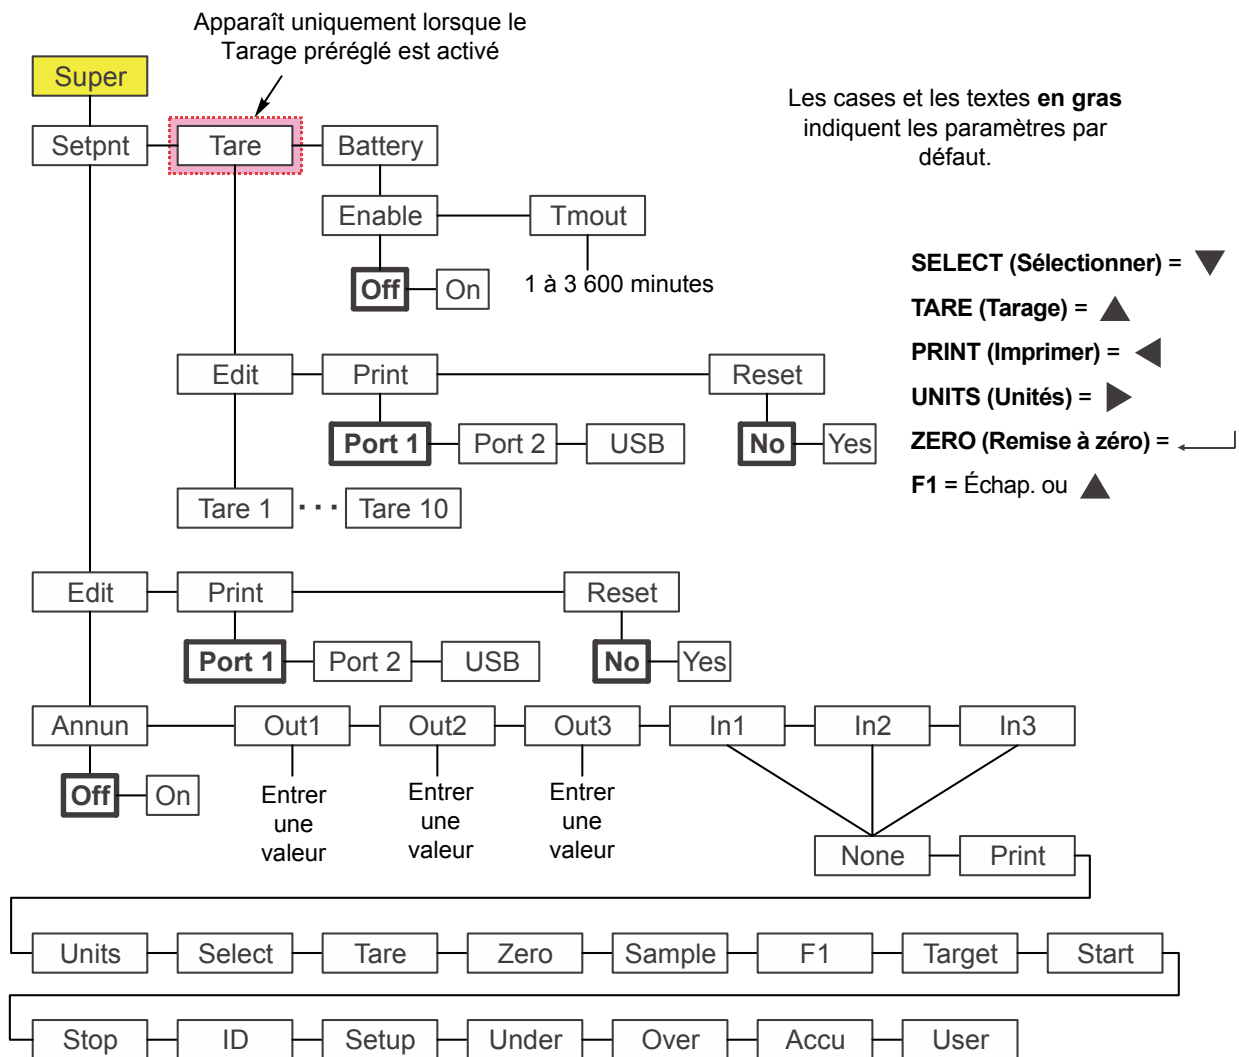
Apparaît uniquement lorsque le Tarage préréglé est activé

Super

Setpnt

Tare

Battery

Les cases et les textes **en gras** indiquent les paramètres par défaut.

Enable

Tmout

Off

On

1 à 3 600 minutes

SELECT (Sélectionner) =

TARE (Tarage) =

PRINT (Imprimer) =

UNITS (Unités) =

ZERO (Remise à zéro) =

F1 = Échap. ou

Edit

Print

Reset

Port 1

Port 2

USB

No

Yes

Tare 1

Tare 10

Edit

Print

Reset

Port 1

Port 2

USB

No

Yes

Annun

Out1

Out2

Out3

In1

In2

In3

Off

On

Entrer une valeur

Entrer une valeur

Entrer une valeur

None

Print

Units

Select

Tare

Zero

Sample

F1

Target

Start

Stop

ID

Setup

Under

Over

Accu

User